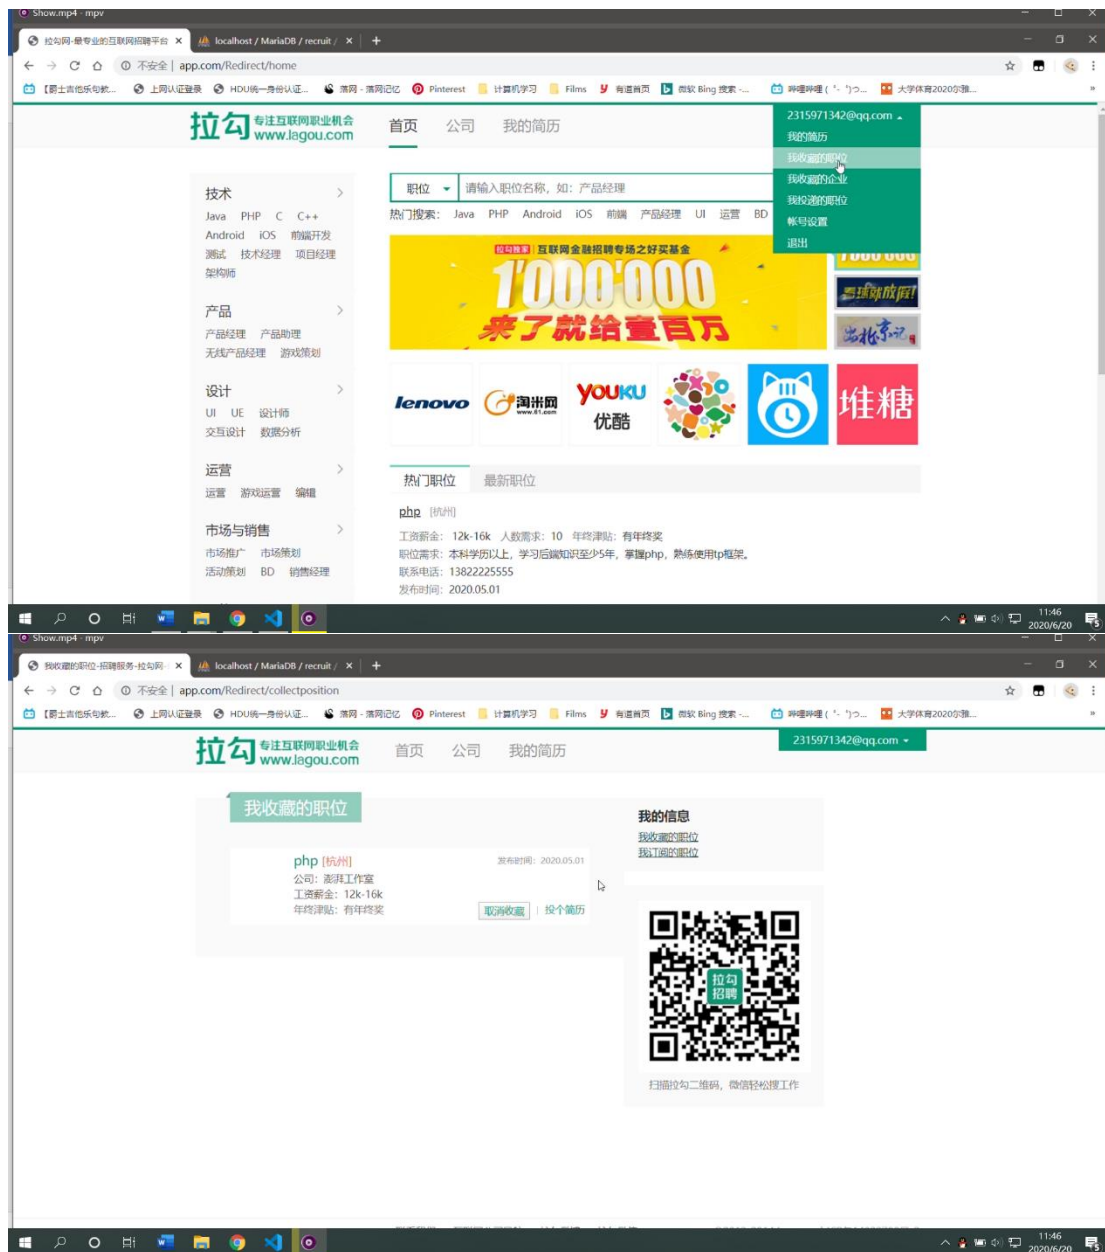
Show.mp4 - mpv

拉勾网-最专业的互联网招聘平台 ×
localhost / MariaDB / recruit / ×
+

不安全 | app.com/Redirect/home

【爵士吉他乐句教... 上网认证登录 HDU统一身份认证... 落网 - 落网记忆 Pinterest 计算机学习 Films 有道首页 微软 Bing 搜索 -... 哔哩哔哩 ( ゜- ゜)つ... 大学体育2020示排...

拉勾 专注互联网职业机会 www.lagou.com

首页 公司 我的简历

2315971342@qq.com
我的简历
我收藏的职位
我收藏的企业
我投递的职位
帐号设置
退出

技术
Java PHP C C++
Android iOS 前端开发
测试 技术经理 项目经理
架构师

产品
产品经理 产品助理
无线产品经理 游戏策划

设计
UI UE 设计师
交互设计 数据分析

运营
运营 游戏运营 编辑

市场与销售
市场推广 市场策划
活动策划 BD 销售经理

职位
请输入职位名称，如：产品经理

热门搜索： Java PHP Android iOS 前端 产品经理 UI 运营 BD

拉勾独家 互联网金融招聘专场之好买基金
1'000'000
来了就给壹百万

lenovo 淘米网 YOUKU 优酷 堆糖

热门职位 最新职位

php [杭州]
工资薪金：12k-16k 人数需求：10 年终津贴：有年终奖
职位需求：本科学历以上，学习后端知识至少5年，掌握php，熟练使用tp框架。
联系电话：13822225555
发布时间：2020.05.01

11:46
2020/6/20

Show.mp4 - mpv

我收藏的职位-招聘服务-拉勾网 ×
localhost / MariaDB / recruit / ×
+

不安全 | app.com/Redirect/collectposition

【爵士吉他乐句教... 上网认证登录 HDU统一身份认证... 落网 - 落网记忆 Pinterest 计算机学习 Films 有道首页 微软 Bing 搜索 -... 哔哩哔哩 ( ゜- ゜)つ... 大学体育2020示排...

拉勾 专注互联网职业机会 www.lagou.com

首页 公司 我的简历

2315971342@qq.com

我收藏的职位

php [杭州]
公司：澎湃工作室
工资薪金：12k-16k
年终津贴：有年终奖
发布时间：2020.05.01
取消收藏 | 投个简历

我的信息
我收藏的职位
我订阅的职位

拉勾招聘

扫描拉勾二维码，微信轻松搜工作

11:46
2020/6/20